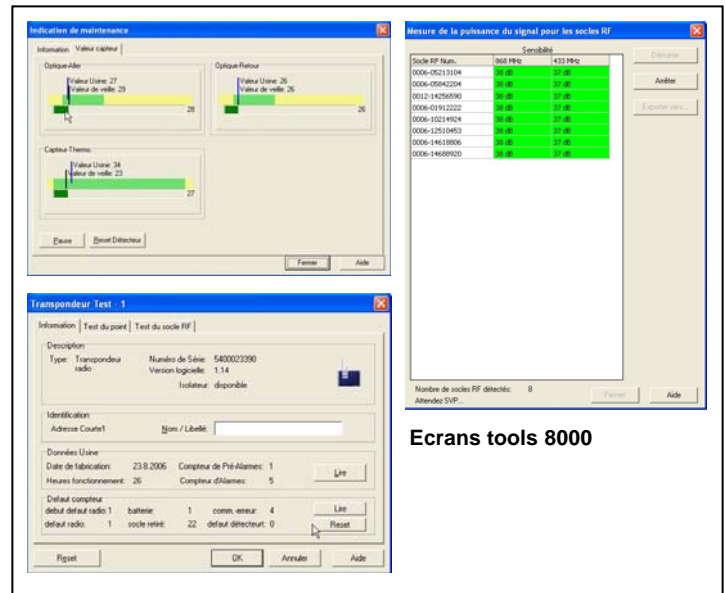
Indication de maintenance

Information | Valeur capteur

Optique Aller
Valeur Usine: 27
Valeur de veille: 29
28

Optique Retour
Valeur Usine: 26
Valeur de veille: 26
26

Capteur Thermo
Valeur Usine: 34
Valeur de veille: 23
27

Pause | Reset Détecteur

Fermer | Aide

Mesure de la puissance du signal pour les socles RF

Sensibilité

| Socle RF Num. | 868 MHz | 433 MHz |
|---|---|---|
| 0006-05213104 | 38 dB | 37 dB |
| 0006-05842204 | 38 dB | 37 dB |
| 0012-14256590 | 38 dB | 37 dB |
| 0006-01912222 | 38 dB | 37 dB |
| 0006-10214924 | 38 dB | 37 dB |
| 0006-12510453 | 38 dB | 37 dB |
| 0006-14618806 | 38 dB | 37 dB |
| 0006-14688920 | 38 dB | 37 dB |

Démarrer
Arrêter
Exporter vers...

Nombre de socles RF détectés: 8
Attendez SVP...

Fermer | Aide

Transpondeur Test - 1

Information | Test du point | Test du socle RF

Description
Type: Transpondeur radio
Numéro de Série: 5400023390
Version logicielle: 1.14
Isolateur: disponible

Identification
Adresse Courte1
Nom / Libellé:

Données Usine
Date de fabrication: 23.8.2006
Compteur de Pré-Alarmes: 1
Heures fonctionnement: 26
Compteur d'Alarmes: 5
Lire

Defaut compteur
debut defaut radio: 1 batterie: 1 comm. erreur: 4
defaut radio: 1 socle retiré: 22 defaut détecteur: 0
Lire
Reset

Reset | OK | Annuler | Aide

Ecrans tools 8000